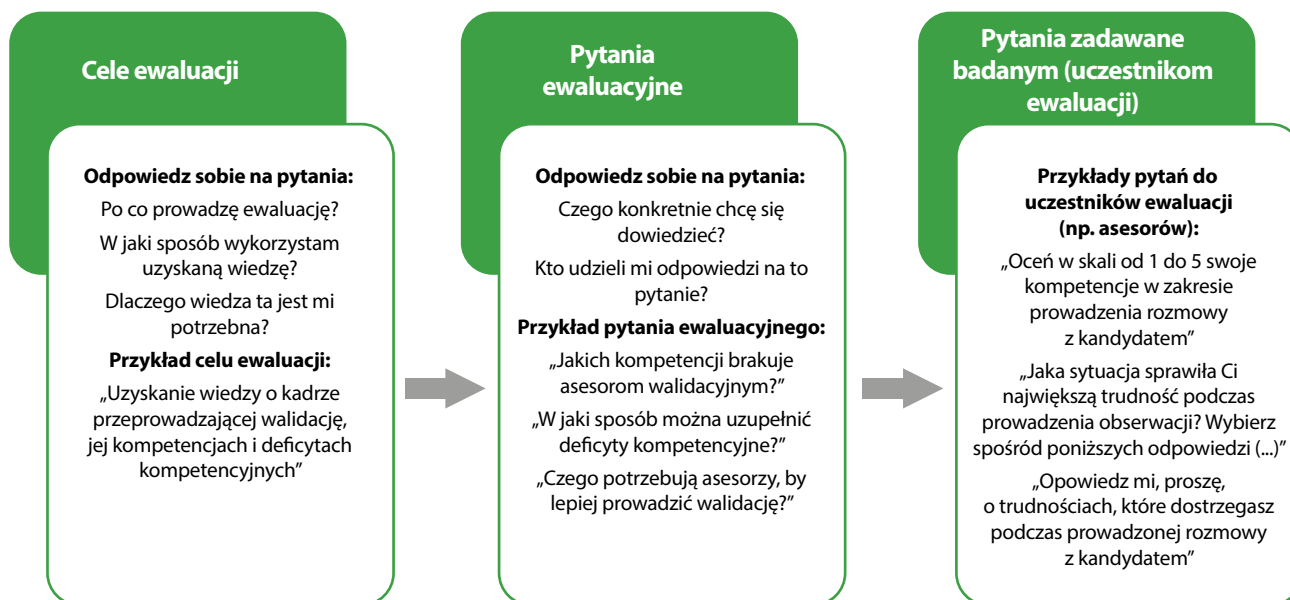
Cele ewaluacji

Odpowiedz sobie na pytania:

Po co prowadzę ewaluację?

W jaki sposób wykorzystam uzyskaną wiedzę?

Dlaczego wiedza ta jest mi potrzebna?

Przykład celu ewaluacji:

„Uzyskanie wiedzy o kadrze przeprowadzającej walidację, jej kompetencjach i deficytach kompetencyjnych"

Pytania ewaluacyjne

Odpowiedz sobie na pytania:

Czego konkretnie chcę się dowiedzieć?

Kto udzieli mi odpowiedzi na to pytanie?

Przykład pytania ewaluacyjnego:

„Jakich kompetencji brakuje asesorom walidacyjnym?"

„W jaki sposób można uzupełnić deficyty kompetencyjne?"

„Czego potrzebują asesorzy, by lepiej prowadzić walidację?"

Pytania zadawane badanym (uczestnikom ewaluacji)

Przykłady pytań do uczestników ewaluacji (np. asesorów):

„Oceń w skali od 1 do 5 swoje kompetencje w zakresie prowadzenia rozmowy z kandydatem"

„Jaka sytuacja sprawiła Ci największą trudność podczas prowadzenia obserwacji? Wybierz spośród poniższych odpowiedzi (...)"

„Opowiedz mi, proszę, o trudnościach, które dostrzegasz podczas prowadzonej rozmowy z kandydatem"